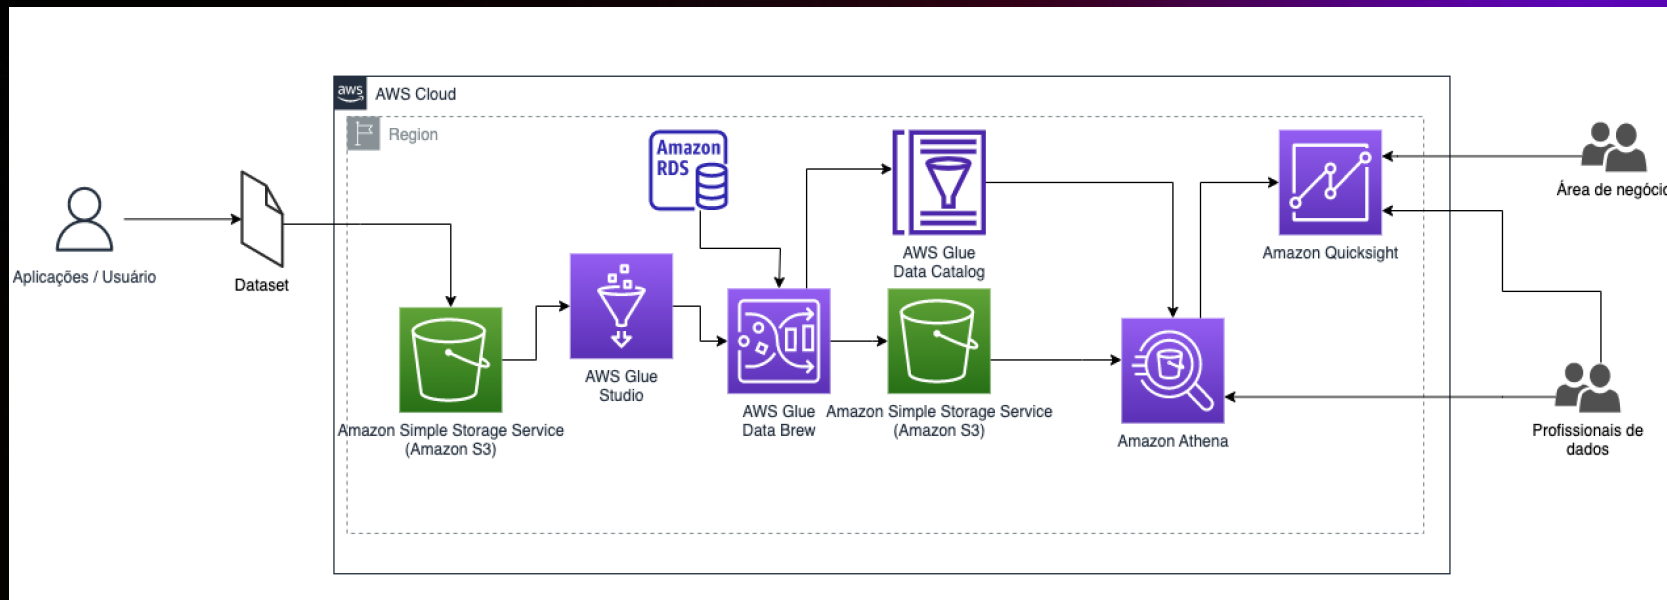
aws AWS Cloud

Region

Aplicações / Usuário

Dataset

Amazon Simple Storage Service (Amazon S3)

AWS Glue Studio

Amazon RDS

AWS Glue Data Brew

AWS Glue Data Catalog

Amazon Simple Storage Service (Amazon S3)

Amazon Athena

Amazon Quicksight

Área de negócio

Profissionais de dados